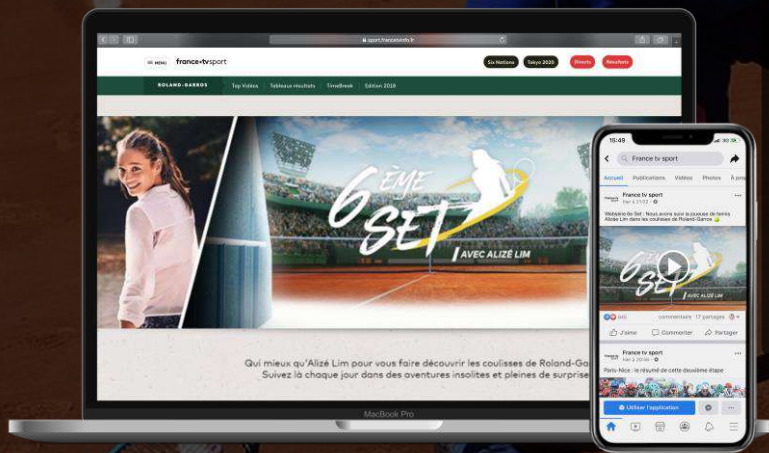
sport.francetvinfo.fr

MENU france•tv sport

Six Nations Tokyo 2020 Directs Résultats

ROLAND-GARROS Top Vidéos Tableaux résultats TimeBreak Edition 2018

6ÈME SET

AVEC ALIZÉ LIM

Qui mieux qu'Alizé Lim pour vous faire découvrir les coulisses de Roland-Ga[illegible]
Suivez la chaque jour dans des aventures insolites et pleines de surprise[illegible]

MacBook Pro

15:49

France tv sport

Accueil Publications Vidéos Photos À pro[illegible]

France tv sport

Webisode 6e Set : Nous avons suivi la joueuse de tennis Alizée Lim dans les coulisses de Roland-Garros

6ÈME SET

AVEC ALIZÉ LIM

commentaires 17 partages

J'aime Commenter Partager

France tv sport

Paris-Nice : le résumé de cette deuxième étape

Utiliser l'application